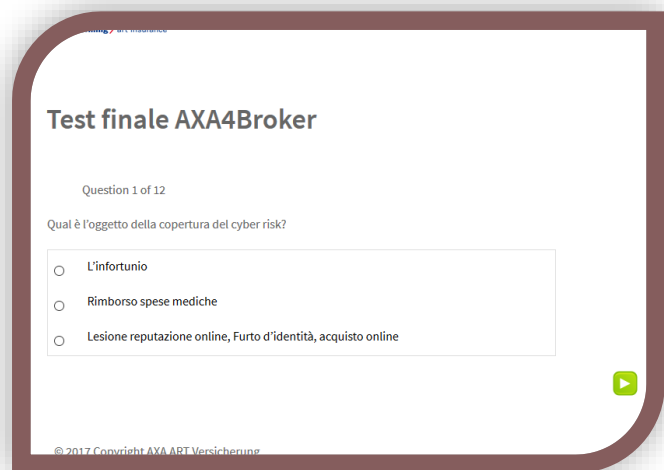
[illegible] art insurance

Test finale AXA4Broker

Question 1 of 12

Qual è l'oggetto della copertura del cyber risk?

L'infortunio

Rimborso spese mediche

Lesione reputazione online, Furto d'identità, acquisto online

© 2017 Copyright AXA ART Versicherung